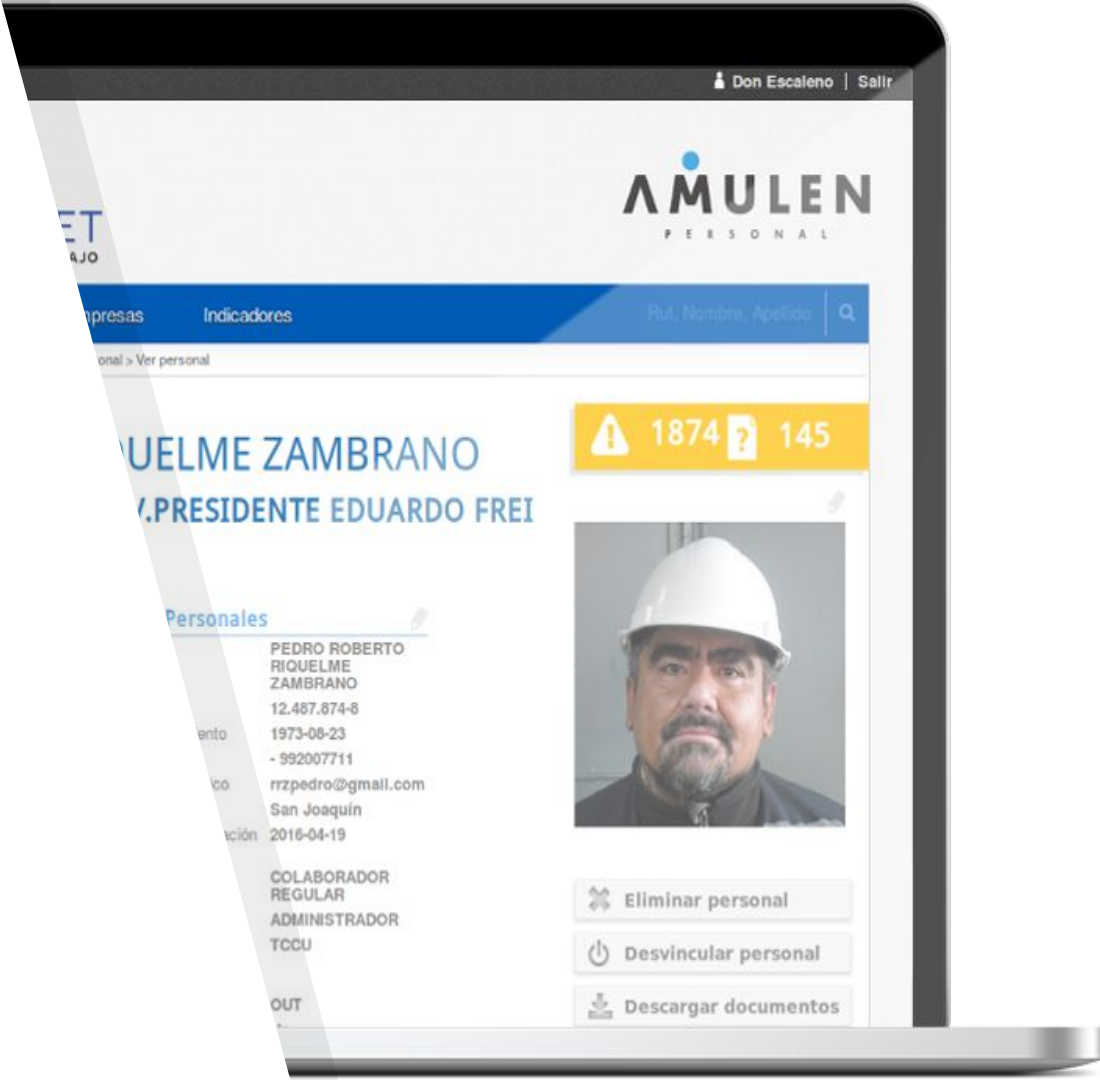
Don Escaleno | Salir

ET
AJO

AMULEN
PERSONAL

presas Indicadores

Rut, Nombre, Apellido

onal > Ver personal

UELME ZAMBRANO
V.PRESIDENTE EDUARDO FREI

1874 145

Personales

PEDRO ROBERTO RIQUELME ZAMBRANO
12.487.874-8
ento 1973-08-23
- 992007711
co rrzpedro@gmail.com
San Joaquín
ación 2016-04-19

COLABORADOR REGULAR
ADMINISTRADOR
TCCU

OUT

Eliminar personal
Desvincular personal
Descargar documentos